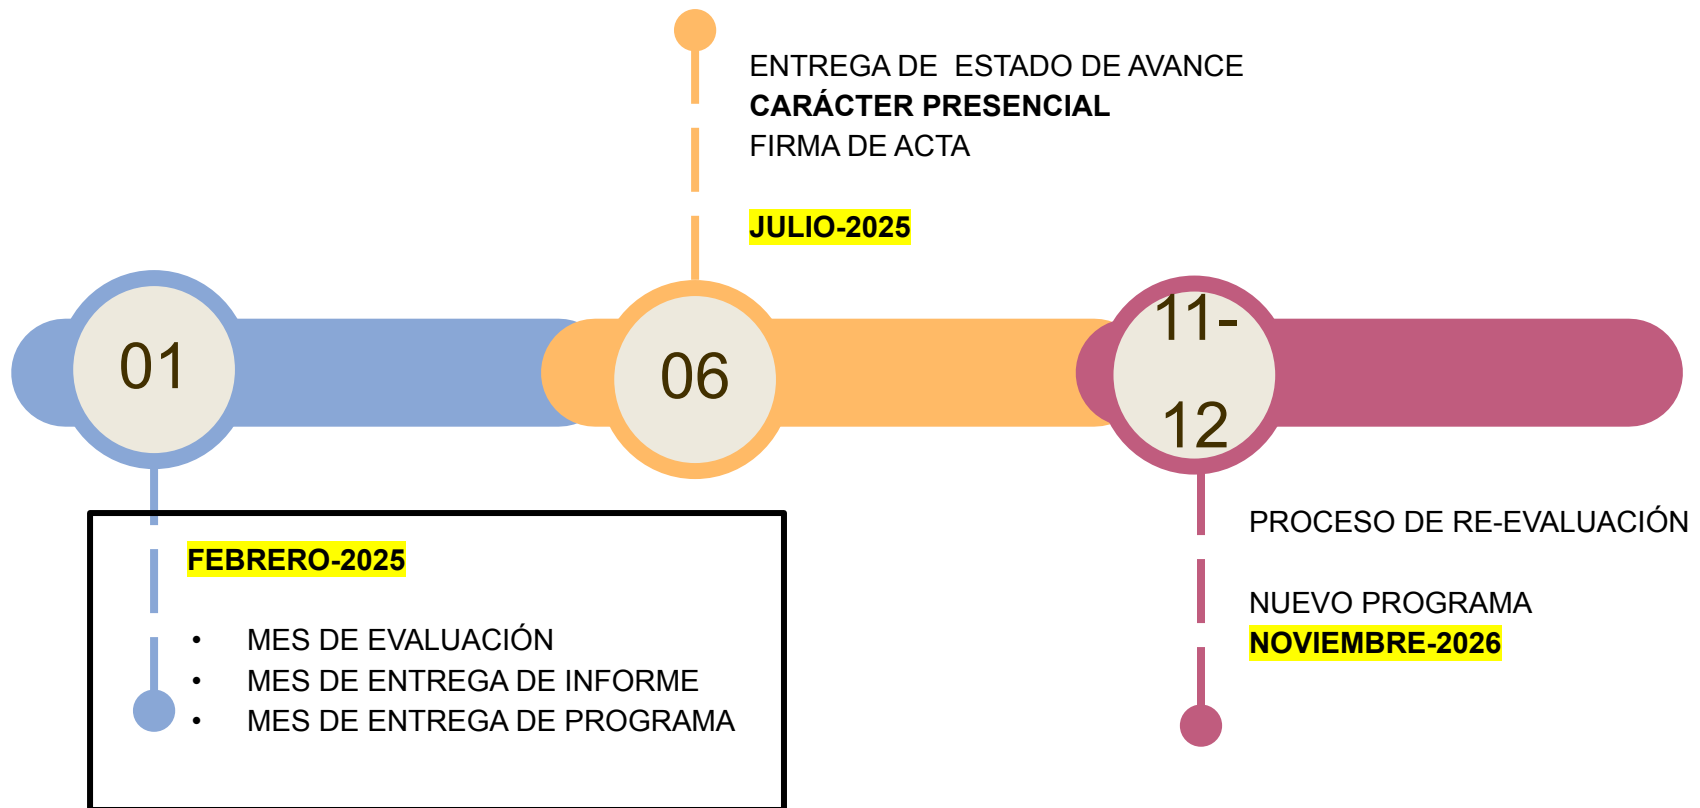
ENTREGA DE ESTADO DE AVANCE
**CARÁCTER PRESENCIAL**
FIRMA DE ACTA

JULIO-2025

01

06

11-
12

FEBRERO-2025

- MES DE EVALUACIÓN
- MES DE ENTREGA DE INFORME
- MES DE ENTREGA DE PROGRAMA

PROCESO DE RE-EVALUACIÓN

NUEVO PROGRAMA
NOVIEMBRE-2026